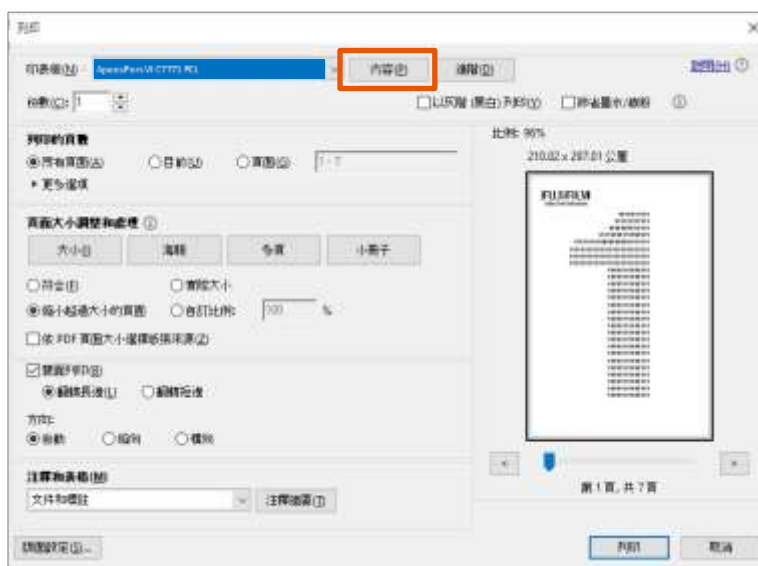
列印

印表機(N): ApeosPort-VI C7771 PCL

內容(P)

進階(D)

說明(H) ⓘ

份數(C): 1

以灰階 (黑白) 列印(Y)

節省墨水/碳粉

ⓘ

列印的頁數

所有頁面(A)

目前(U)

頁面(G)

1 - 7

▸ 更多選項

頁面大小調整和處理 ⓘ

大小(I)

海報

多頁

小冊子

符合(F)

實際大小

縮小超過大小的頁面

自訂比例:

100

%

依 PDF 頁面大小選擇紙張來源(Z)

雙面列印(B)

翻轉長邊(L)

翻轉短邊

方向:

自動

縱向

橫向

註釋和表格(M)

文件和標註

註釋摘要(T)

比例: 96%

210.02 x 297.01 公厘

FUJIFILM

第 1 頁, 共 7 頁

頁面設定(S)...

列印

取消